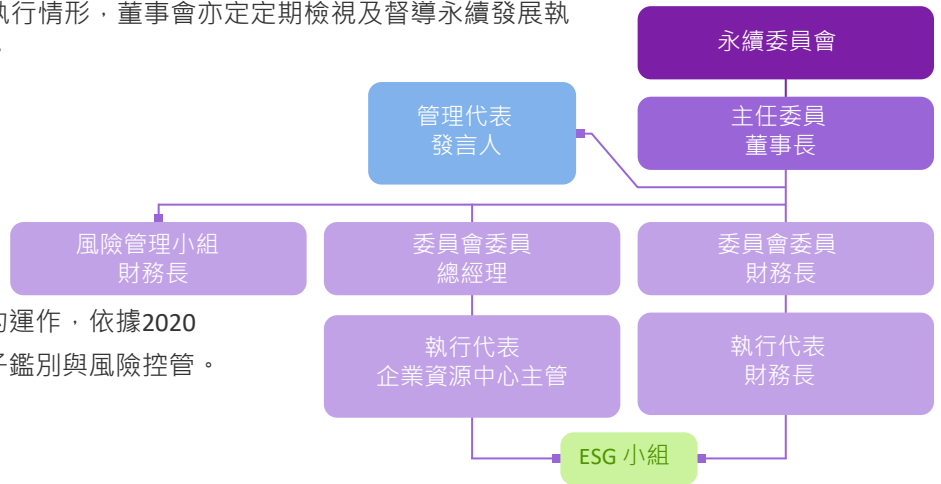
執行情形，董事會亦定定期檢視及督導永續發展執

永續委員會

管理代表
發言人

主任委員
董事長

風險管理小組
財務長

委員會委員
總經理

委員會委員
財務長

的運作，依據2020

子鑑別與風險控管。

執行代表
企業資源中心主管

執行代表
財務長

ESG 小組